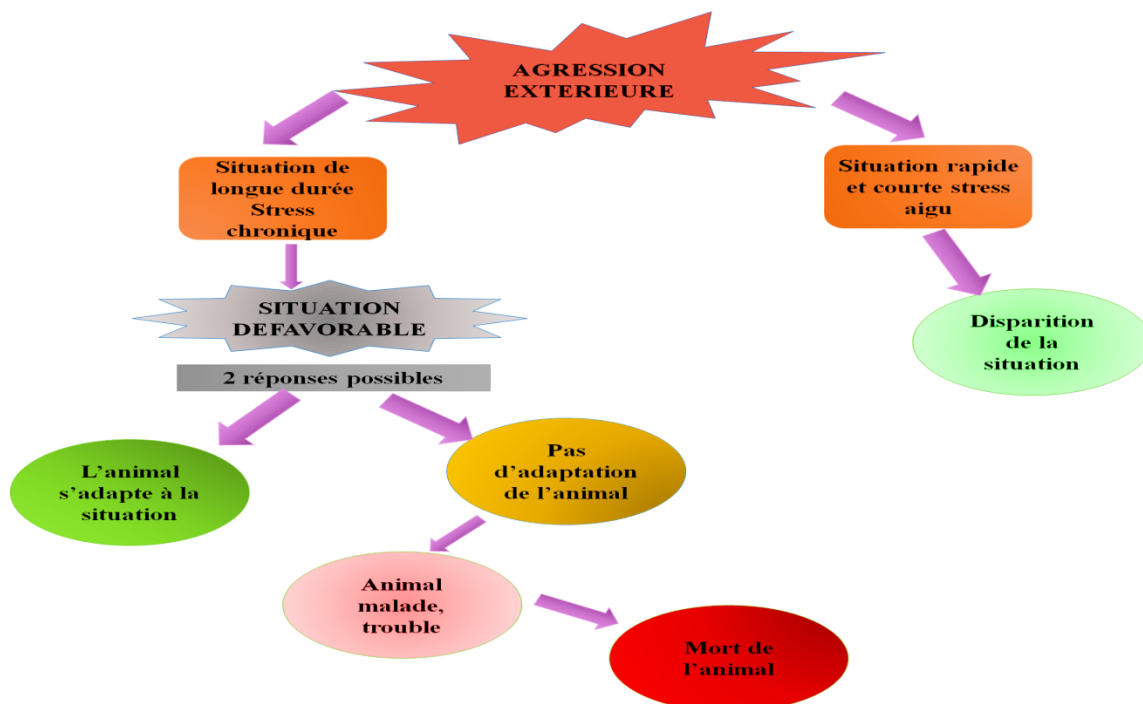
AGRESSION EXTERIEURE

Situation de longue durée Stress chronique

Situation rapide et courte stress aigu

SITUATION DEFAVORABLE

2 réponses possibles

Disparition de la situation

L'animal s'adapte à la situation

Pas d'adaptation de l'animal

Animal malade, trouble

Mort de l'animal